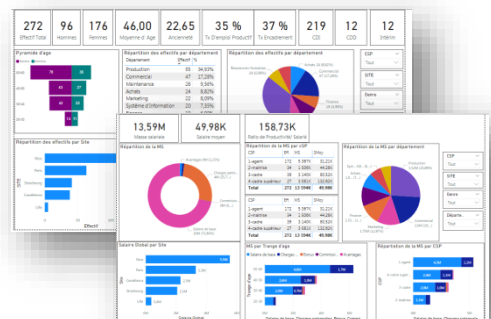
272
Effectif Total

96
Hommes

176
Femmes

46,00
Moyenne d'Age

22,65
Ancienneté

35 %
Tx d'emploi Productif

37 %
Tx Encadrement

219
CDI

12
CDD

12
Intérim

Pyramide d'age

Répartition des effectifs par département

| Département | Effectif | % |
|---|---|---|
| Production | 93 | 34,93% |
| Commercial | 47 | 17,28% |
| Maintenance | 26 | 9,56% |
| Achats | 24 | 8,82% |
| Marketing | 23 | 8,46% |
| Système d'Information | 20 | 7,35% |

Répartition des effectifs par département

CSP
Tout

SITE
Tout

Sexe
Tout

Répartition des effectifs par Site

Paris
Lyon
Strasbourg
Casablanca
Lille

Effectif

13,59M
Masse salariale

49,98K
Salaire moyen

158,73K
Ratio de Productivité/ Salaire

Répartition de la MS

Répartition de la MS par rCSP

| CSP | EM | MS | SMoy |
|---|---|---|---|
| 1-agent | 119 | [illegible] | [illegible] |
| 2-maîtrise | 54 | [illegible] | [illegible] |
| 3-cadre | 69 | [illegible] | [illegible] |
| 4-cadre supérieur | 30 | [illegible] | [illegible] |
| Total | 272 | 13 59M€ | 49,98€ |

| CSP | EM | MS | SMoy |
|---|---|---|---|
| 1-agent | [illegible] | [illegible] | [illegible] |
| 2-maîtrise | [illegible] | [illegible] | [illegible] |
| 3-cadre | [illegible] | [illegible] | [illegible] |
| 4-cadre supérieur | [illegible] | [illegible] | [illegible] |
| Total | 272 | 13 59M€ | 49,98€ |

Répartition de la MS par département

CSP
Tout

SITE
Tout

Départe...
Tout

Salaire Global par Site

Paris
Lyon
Casablanca
Strasbourg
Lille

MS par Tranche d'age

Répartition de la MS par CSP

1-agent
2-maîtrise
3-cadre
4-cadre supérieur